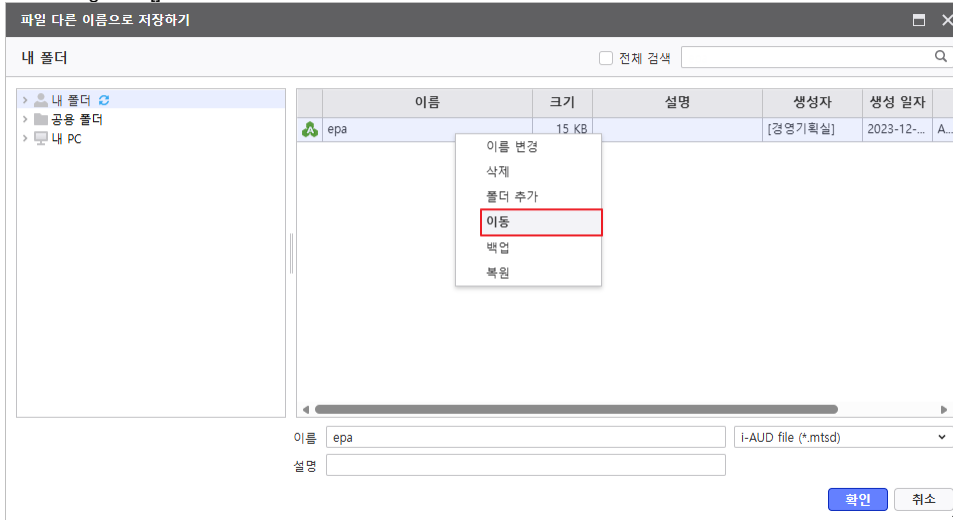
파일 다른 이름으로 저장하기

내 폴더

전체 검색

내 폴더
공용 폴더
내 PC

| | 이름 | 크기 | 설명 | 생성자 | 생성 일자 | |
|---|---|---|---|---|---|---|
| | epa | 15 KB | | [경영기획실] | 2023-12-... | A... |

이름 변경
삭제
폴더 추가
이동
백업
복원

이름 epa
i-AUD file (*.mtsd)
설명

확인 취소